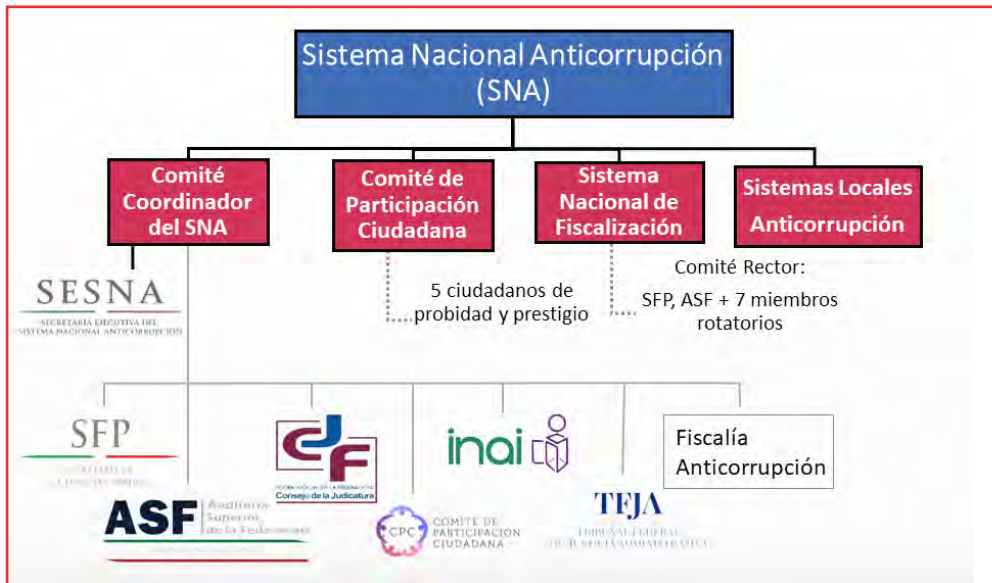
Sistema Nacional Anticorrupción (SNA)

Comité Coordinador del SNA

Comité de Participación Ciudadana

Sistema Nacional de Fiscalización

Sistemas Locales Anticorrupción

SESNA
SECRETARÍA EJECUTIVA DEL SISTEMA NACIONAL ANTICORRUPCIÓN

5 ciudadanos de probidad y prestigio

Comité Rector:
SFP, ASF + 7 miembros rotatorios

SFP
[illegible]

ASF Auditoría Superior de la Federación

CJF
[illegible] Consejo de la Judicatura

inai

CPC COMITÉ DE PARTICIPACIÓN CIUDADANA

TFJA
TRIBUNAL FEDERAL DE JUSTICIA ADMINISTRATIVA

Fiscalía Anticorrupción